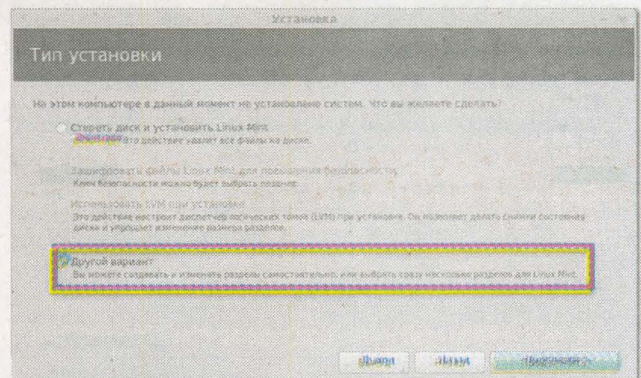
Установка

Тип установки

На этом компьютере в данный момент не установлено систем. Что вы желаете сделать?

Стереть диск и установить Linux Mint
Внимание: это действие удалит все файлы на диске.

Зашифровать файлы Linux Mint для повышения безопасности
Ключ безопасности можно будет выбрать позднее.

Использовать LVM при установке
Это действие настроит диспетчер логических томов (LVM) при установке. Он позволяет делать снимки состояния диска и упрощает изменение размера разделов.

Другой вариант
Вы можете создавать и изменять разделы самостоятельно или выбрать сразу несколько разделов для Linux Mint.

Выйти Назад Продолжить